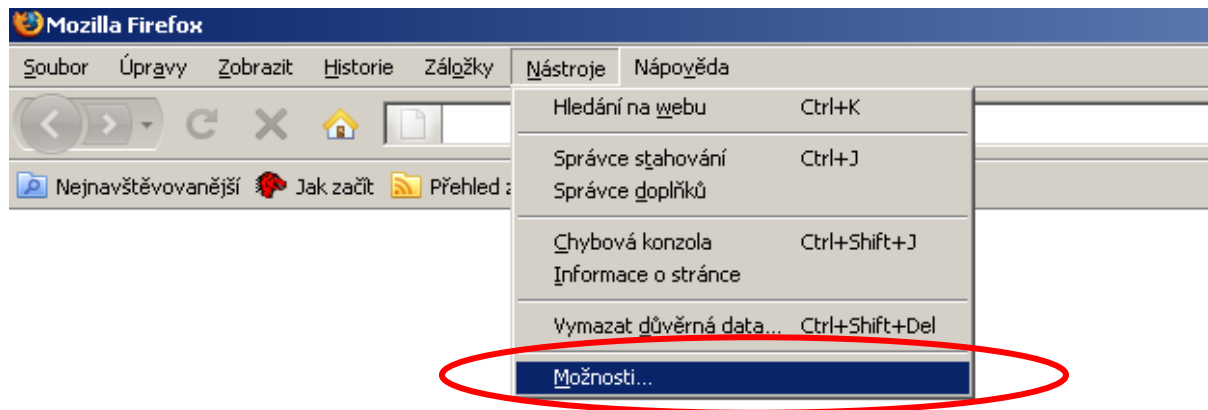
Mozilla Firefox

Soubor Úpravy Zobrazit Historie Záložky Nástroje Nápověda

Nejnavštěvovanější Jak začít Přehled a

Hledání na webu Ctrl+K

Správce stahování Ctrl+J
Správce doplňků

Chybová konzola Ctrl+Shift+J
Informace o stránce

Vymazat důvěrná data... Ctrl+Shift+Del

Možnosti...